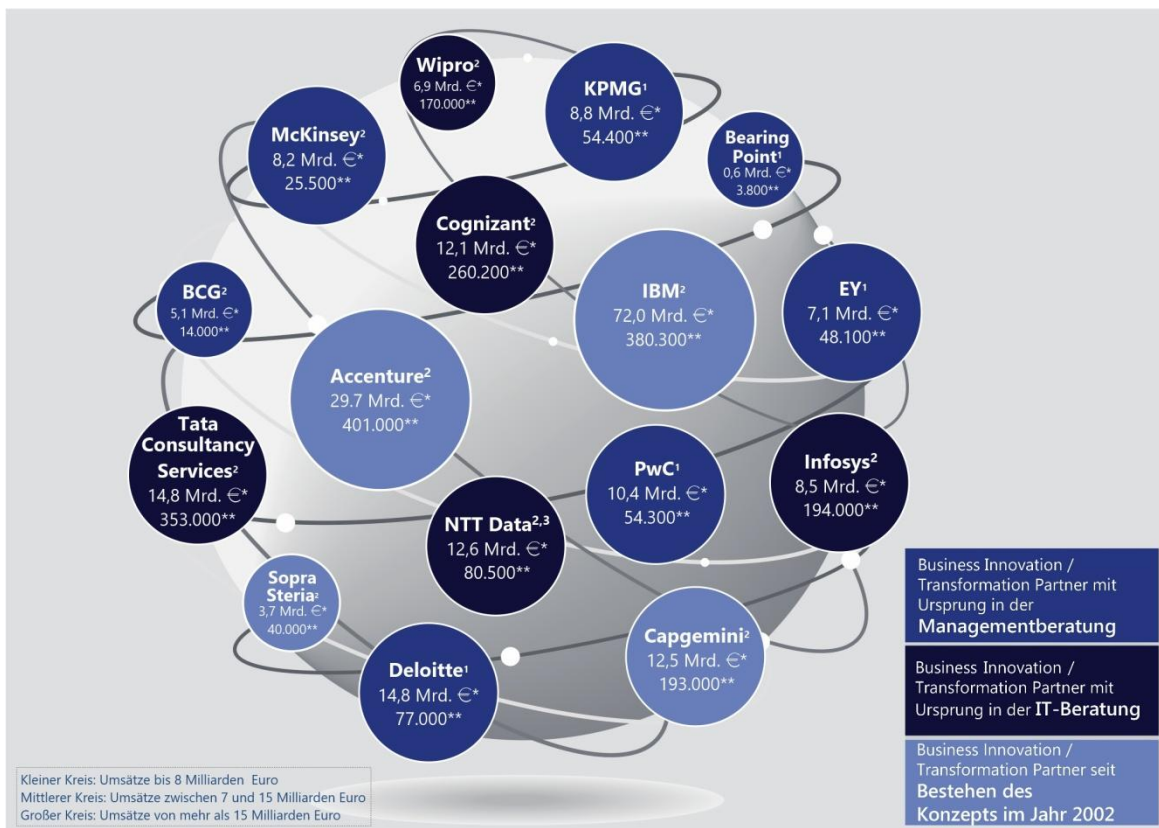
Wipro²
6,9 Mrd. €*
170.000**

KPMG¹
8,8 Mrd. €*
54.400**

McKinsey²
8,2 Mrd. €*
25.500**

Bearing Point¹
0,6 Mrd. €*
3.800**

Cognizant²
12,1 Mrd. €*
260.200**

BCG²
5,1 Mrd. €*
14.000**

IBM²
72,0 Mrd. €*
380.300**

EY¹
7,1 Mrd. €*
48.100**

Accenture²
29.7 Mrd. €*
401.000**

Tata Consultancy Services²
14,8 Mrd. €*
353.000**

PwC¹
10,4 Mrd. €*
54.300**

Infosys²
8,5 Mrd. €*
194.000**

NTT Data²,³
12,6 Mrd. €*
80.500**

Sopra Steria²
3,7 Mrd. €*
40.000**

Capgemini²
12,5 Mrd. €*
193.000**

Deloitte¹
14,8 Mrd. €*
77.000**

Business Innovation / Transformation Partner mit Ursprung in der **Managementberatung**

Business Innovation / Transformation Partner mit Ursprung in der **IT-Beratung**

Business Innovation / Transformation Partner seit **Bestehen des Konzepts im Jahr 2002**

Kleiner Kreis: Umsätze bis 8 Milliarden Euro
Mittlerer Kreis: Umsätze zwischen 7 und 15 Milliarden Euro
Großer Kreis: Umsätze von mehr als 15 Milliarden Euro